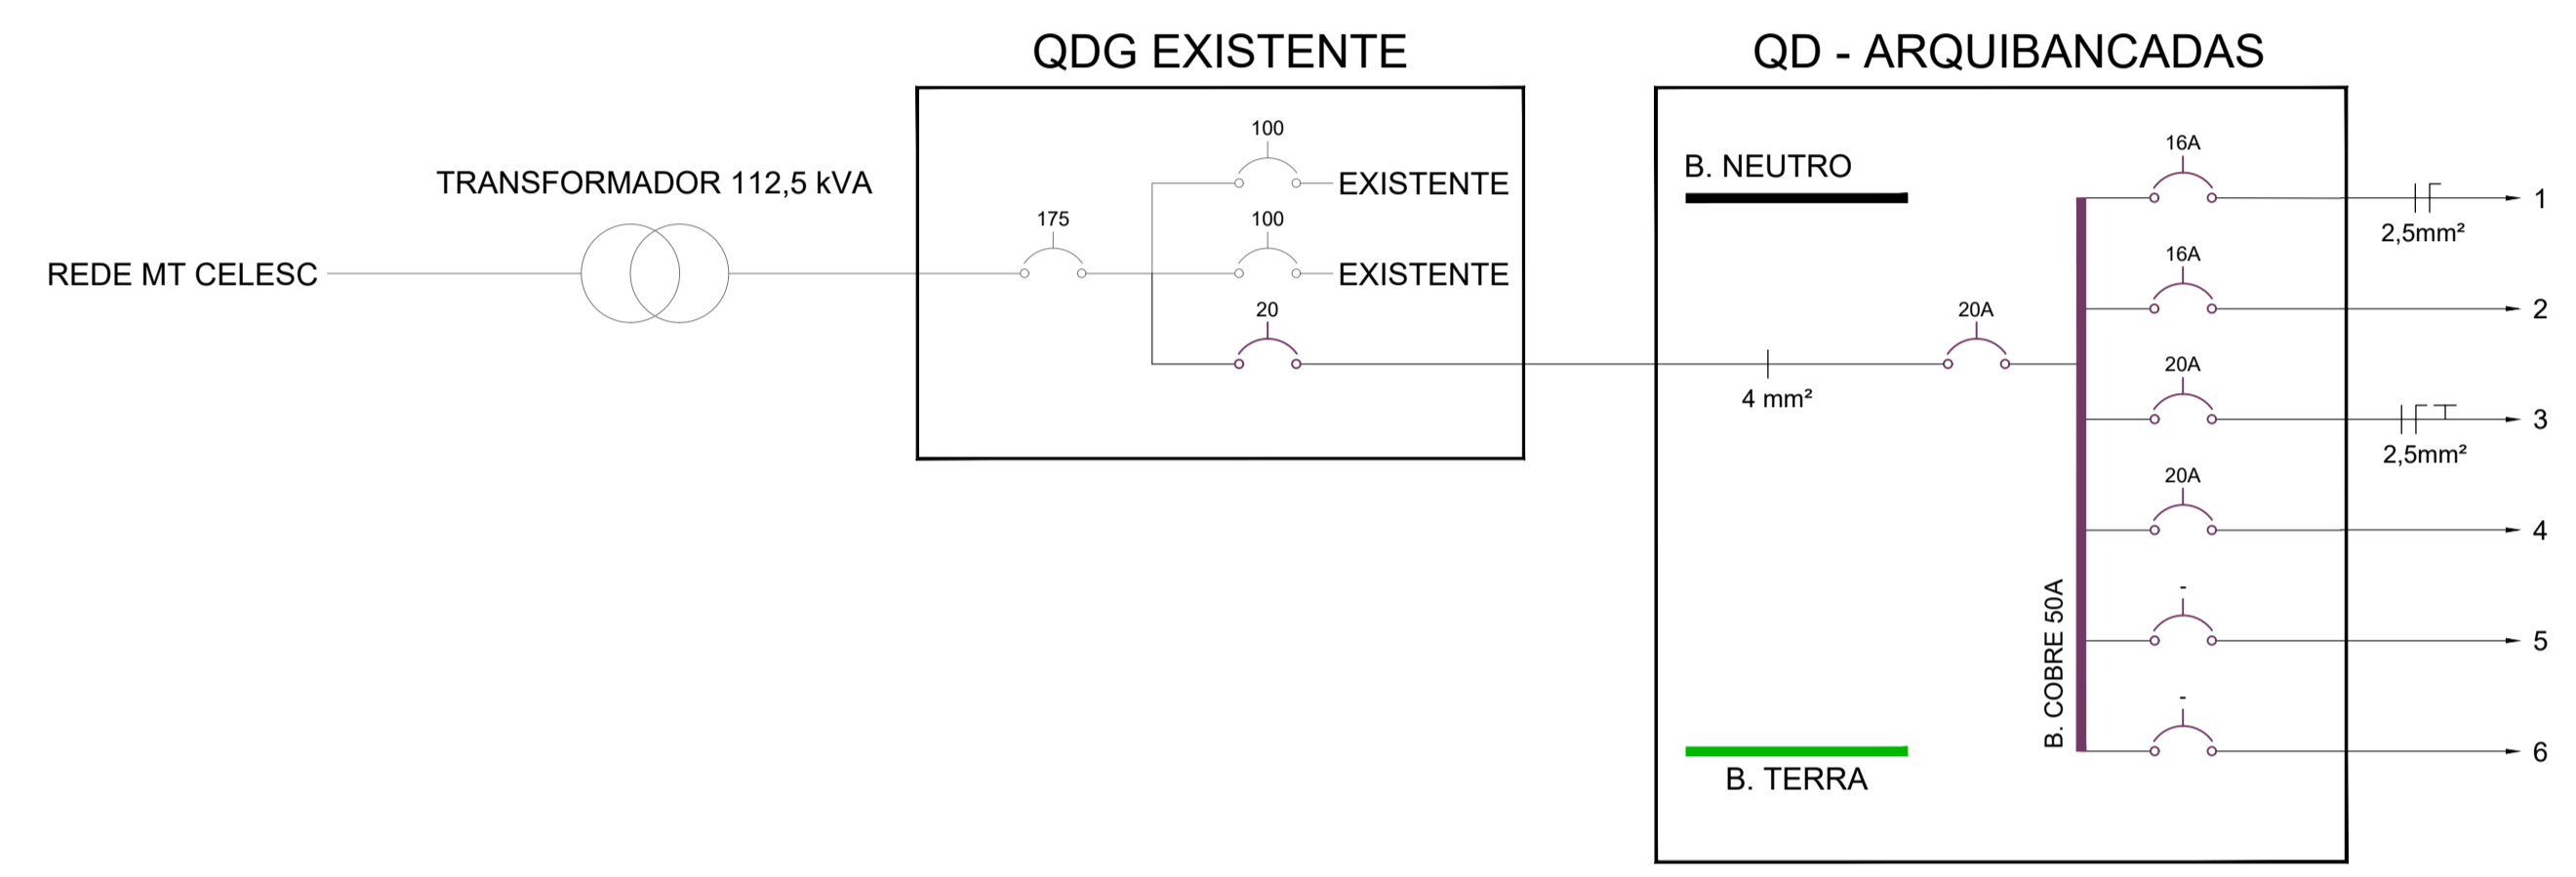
QDG EXISTENTE

QD - ARQUIBANCADAS

TRANSFORMADOR 112,5 kVA

REDE MT CELESC

100

EXISTENTE

175

100

EXISTENTE

20

4 mm²

B. NEUTRO

20A

16A

1

2,5mm²

16A

2

20A

3

2,5mm²

20A

4

-

5

-

6

B. COBRE 50A

B. TERRA